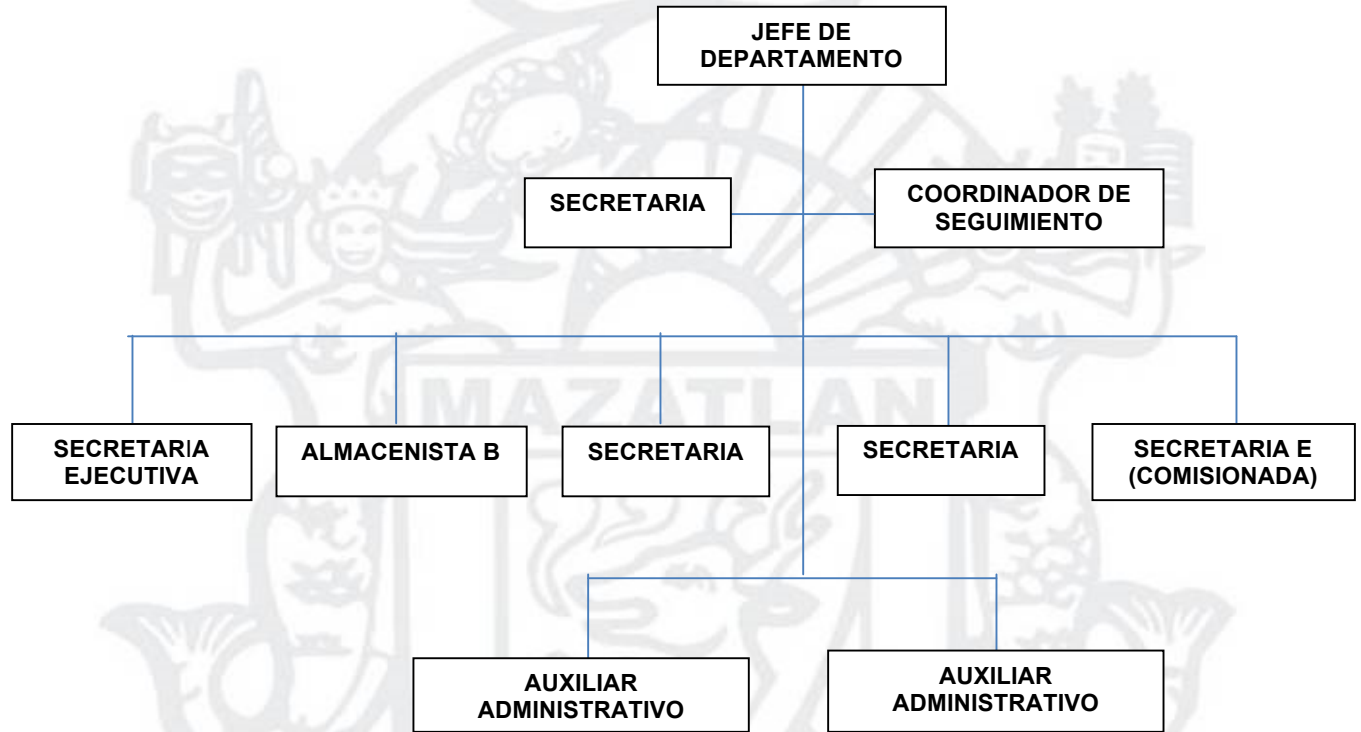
JEFE DE DEPARTAMENTO

SECRETARIA

COORDINADOR DE SEGUIMIENTO

SECRETARIA EJECUTIVA

ALMACENISTA B

SECRETARIA

SECRETARIA

SECRETARIA E (COMISIONADA)

MAZATLAN

AUXILIAR ADMINISTRATIVO

AUXILIAR ADMINISTRATIVO